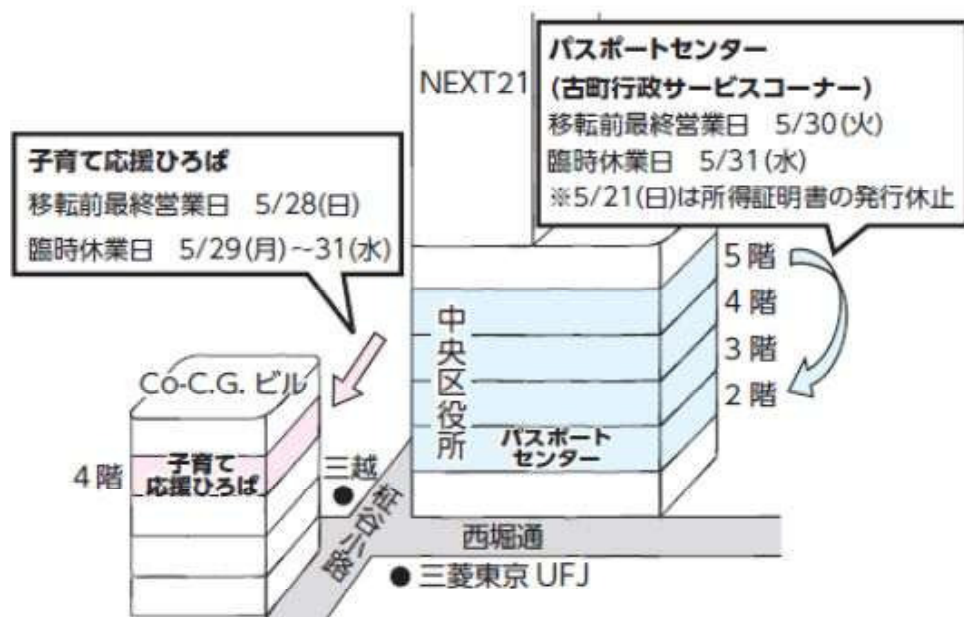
子育て応援ひろば
移転前最終営業日　5/28(日)
臨時休業日　5/29(月)~31(水)

NEXT21

パスポートセンター
(古町行政サービスコーナー)
移転前最終営業日　5/30(火)
臨時休業日　5/31(水)
※5/21(日)は所得証明書の発行休止

5階
4階
3階
2階

中央区役所

パスポートセンター

Co-C.G. ビル

4階

子育て応援ひろば

三越

古町通

西堀通

三菱東京 UFJ